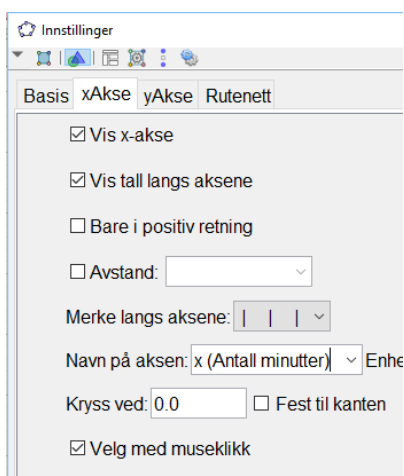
Innstillinger

Basis xAkse yAkse Rutenett

☑ Vis x-akse

☑ Vis tall langs aksene

☐ Bare i positiv retning

☐ Avstand:

Merke langs aksene: | | |

Navn på aksen: x (Antall minutter) Enhe

Kryss ved: 0.0 ☐ Fest til kanten

☑ Velg med museklikk